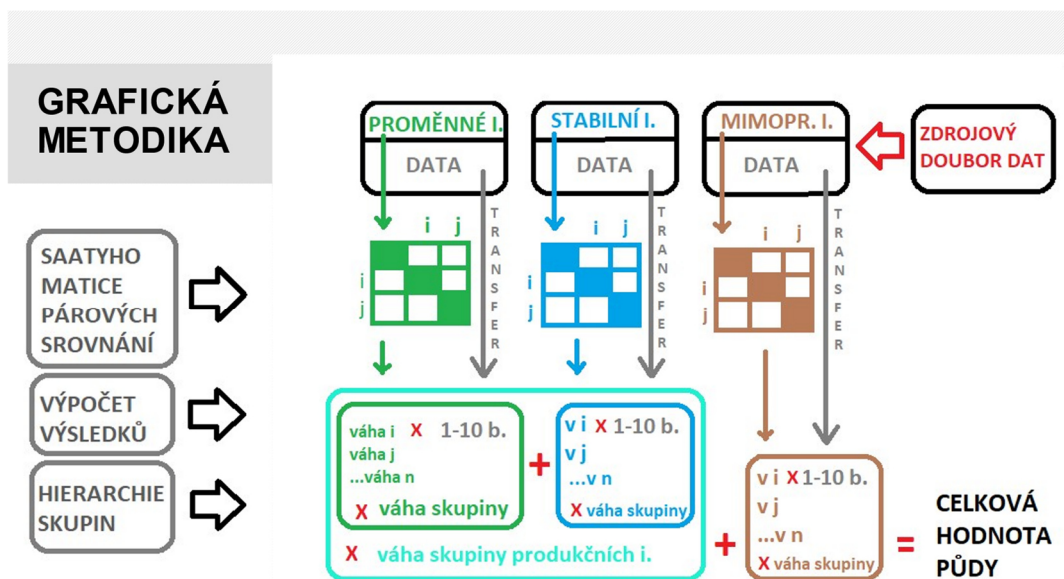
GRAFICKÁ METODIKA

PROMĚNNÉ I.
DATA

STABILNÍ I.
DATA

MIMOPR. I.
DATA

ZDROJOVÝ DOUBOR DAT

TRANSFER

TRANSFER

TRANSFER

i j
i
j

i j
i
j

i j
i
j

SAATYHO MATICE PÁROVÝCH SROVNÁNÍ

VÝPOČET VÝSLEDKŮ

HIERARCHIE SKUPIN

váha i X 1-10 b.
váha j
...váha n
X váha skupiny

+

v i X 1-10 b.
v j
...v n
X váha skupiny

X váha skupiny produkčních i.

+

v i X 1-10 b.
v j
...v n
X váha skupiny

=

CELKOVÁ HODNOTA PŮDY